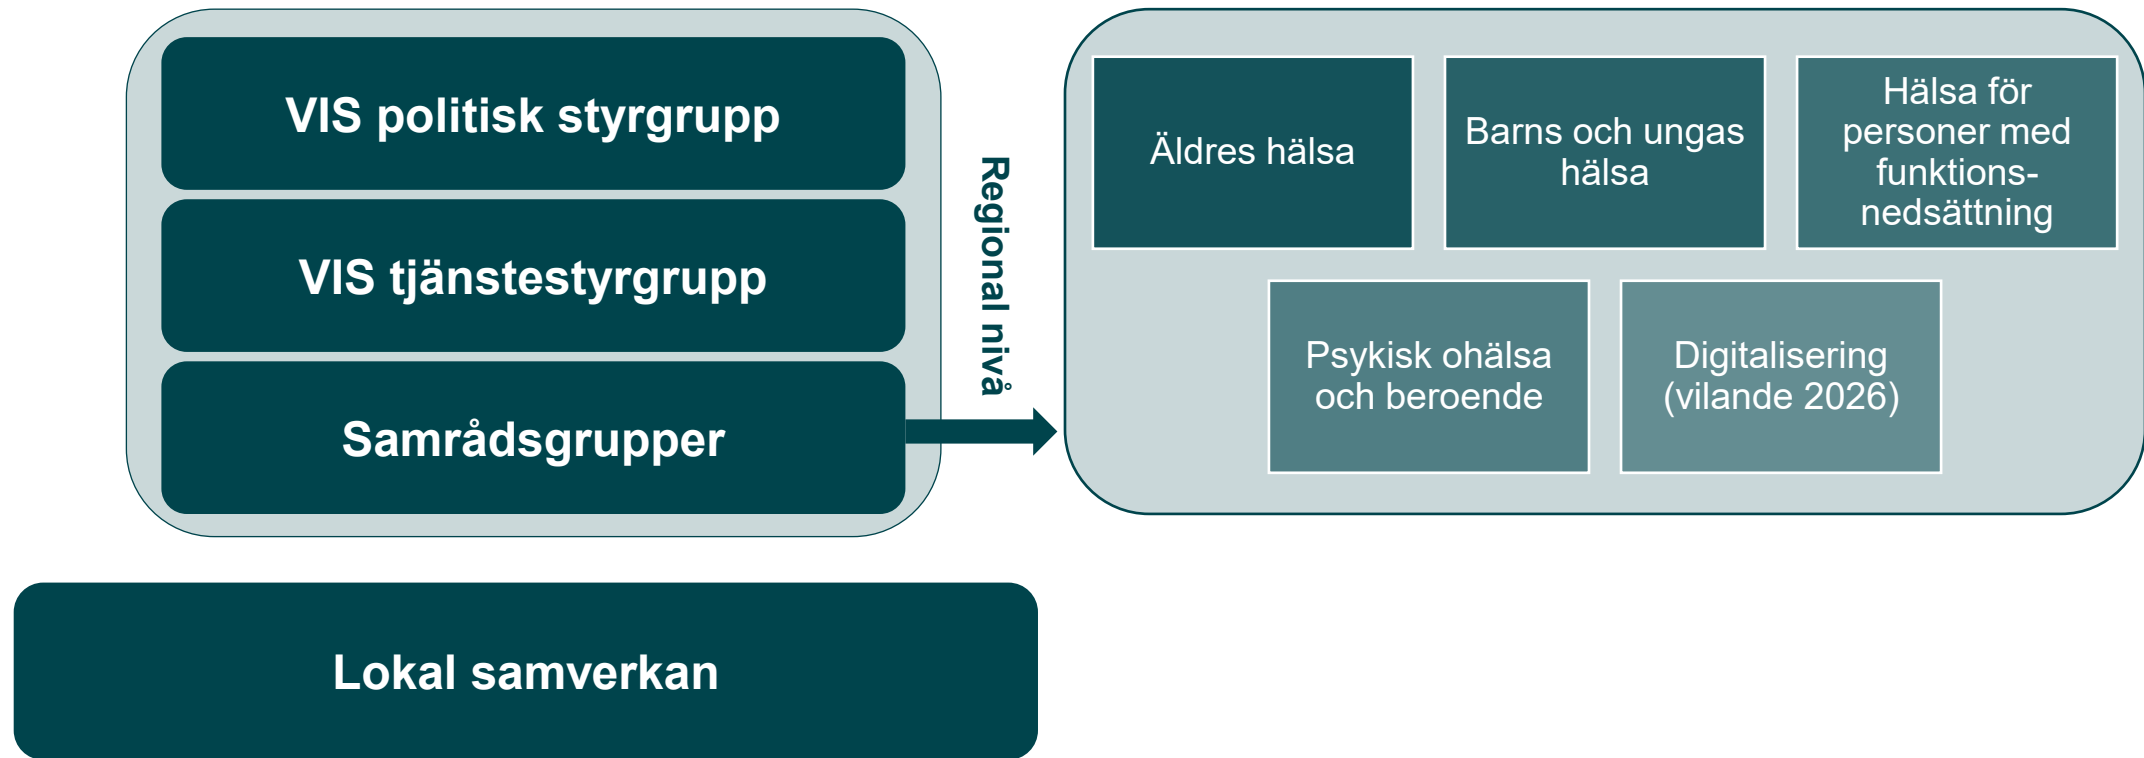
VIS politisk styrgrupp

VIS tjänstestyrgrupp

Samrådsgrupper

Regional nivå

Äldres hälsa

Barns och ungas hälsa

Hälsa för personer med funktionsnedsättning

Psykisk ohälsa och beroende

Digitalisering (vilande 2026)

Lokal samverkan